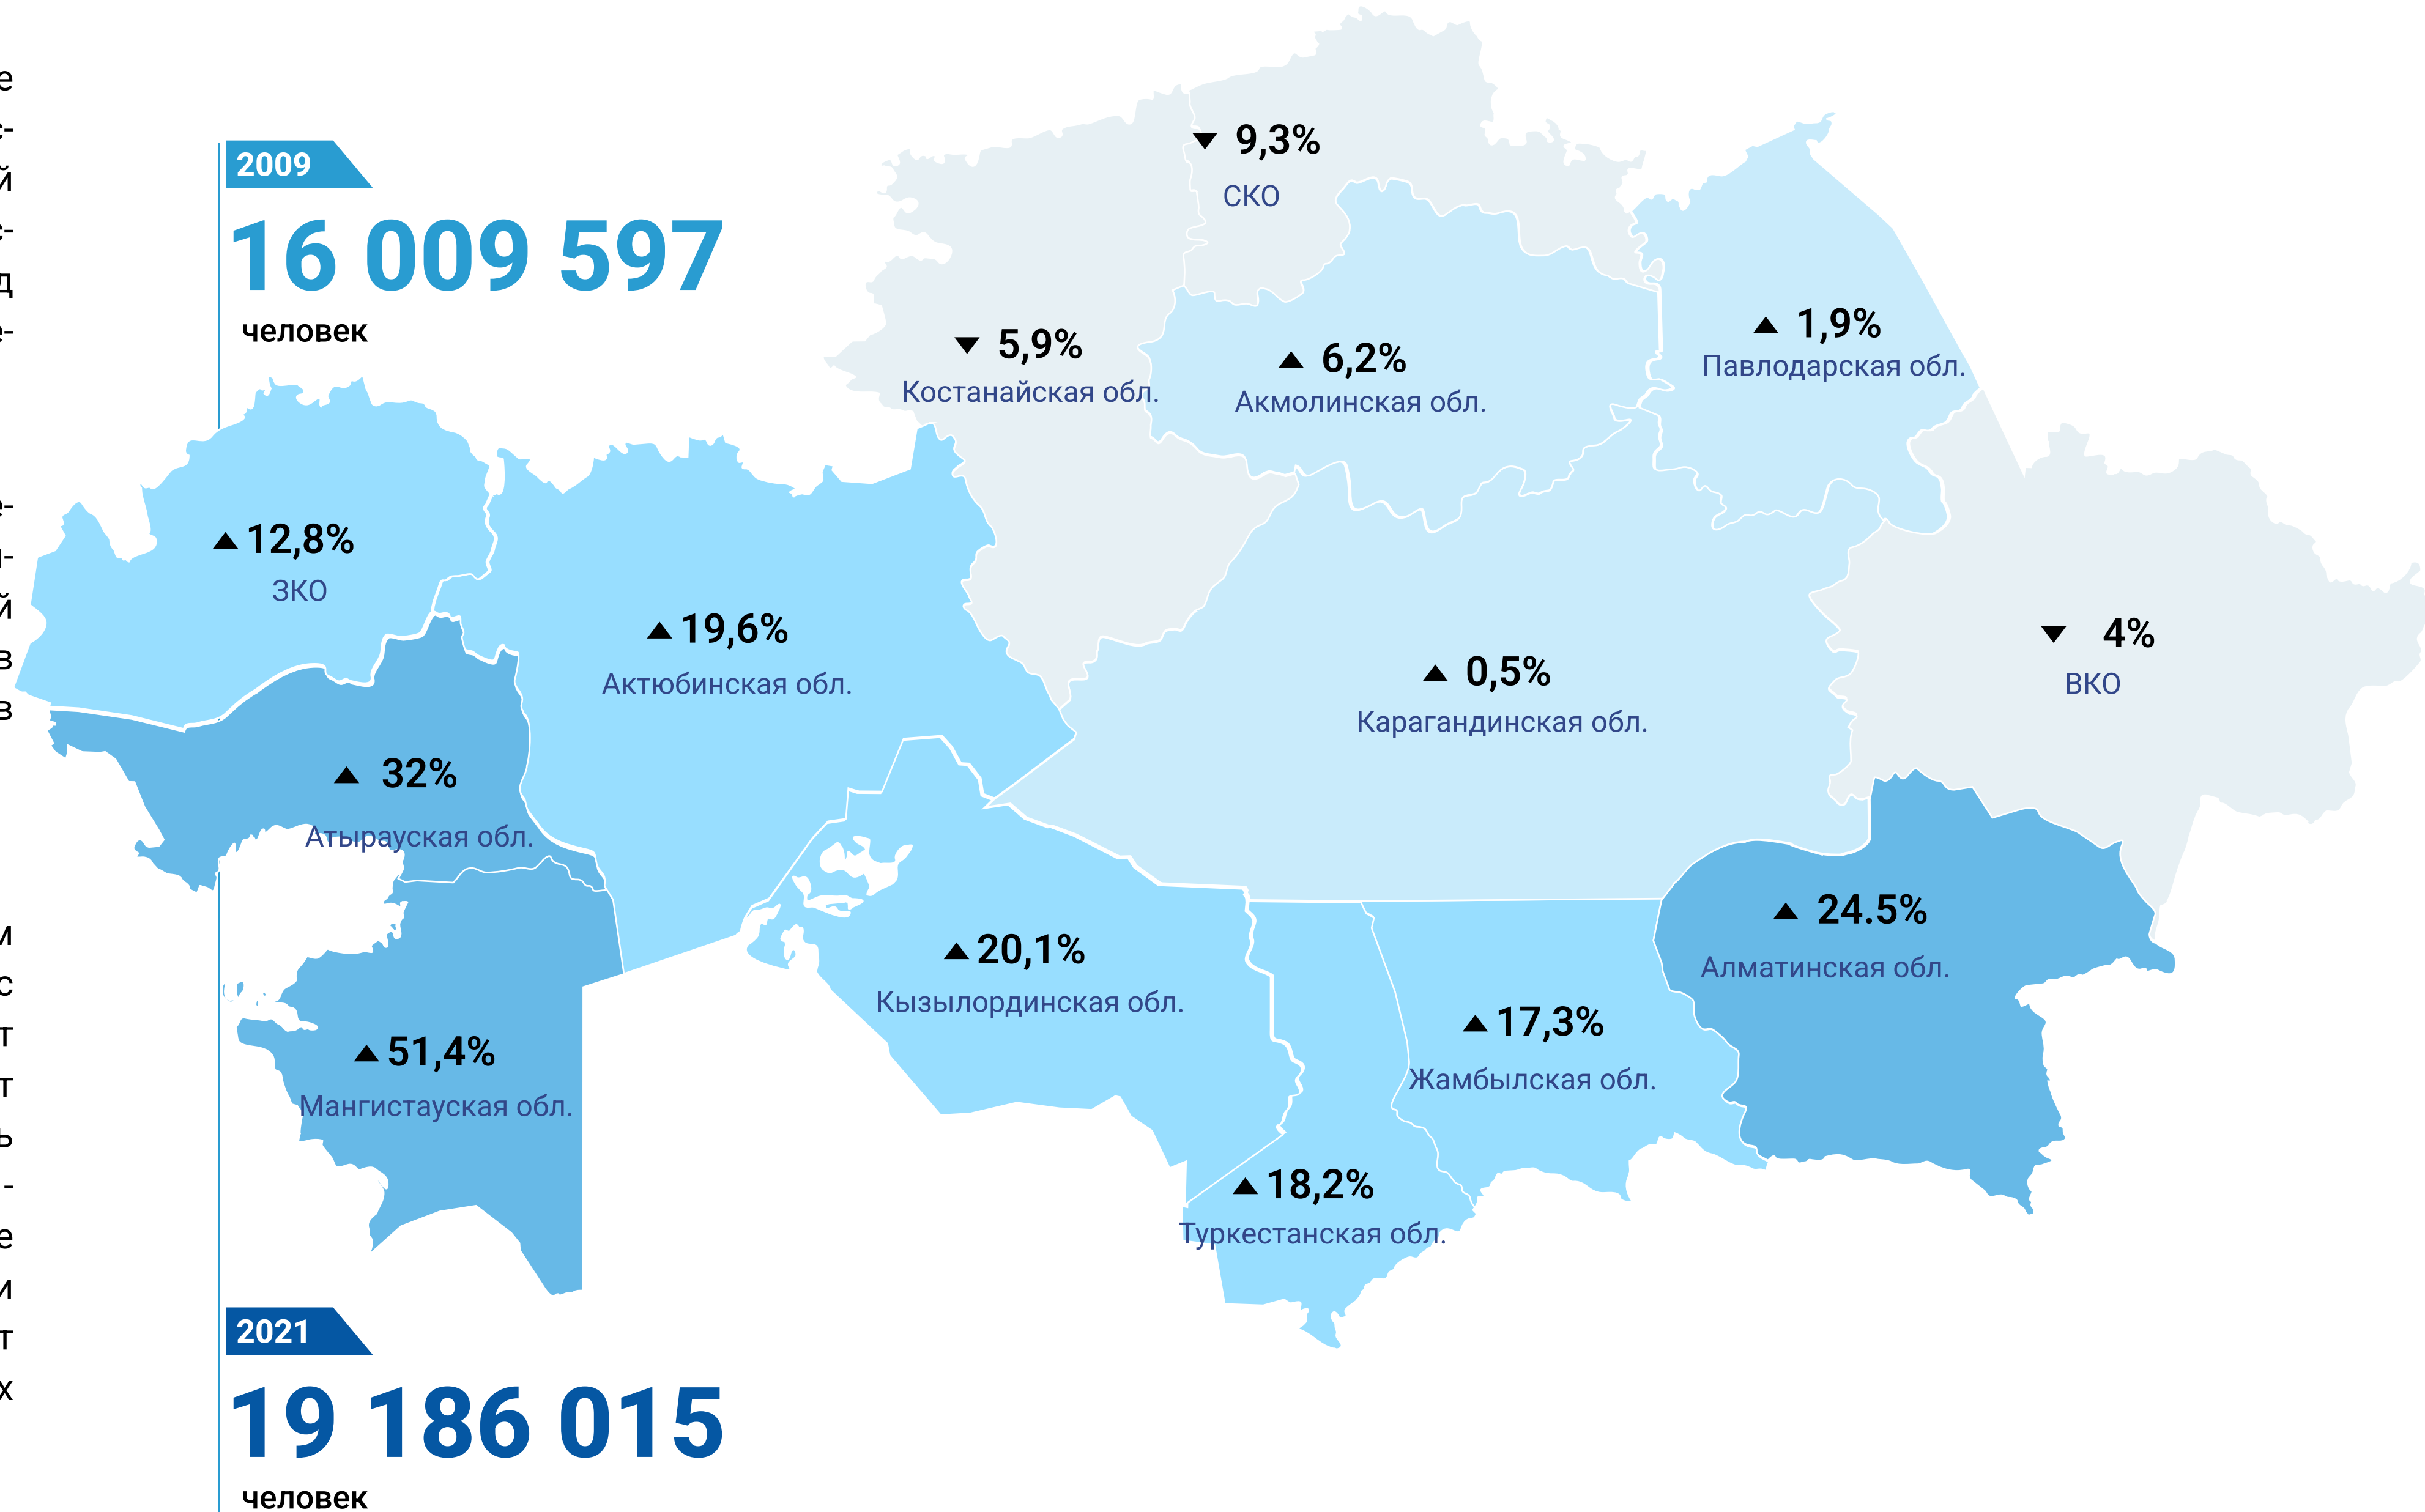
2009
16 009 597
человек

▼ 9,3%
СКО

▼ 5,9%
Костанайская обл.

▲ 6,2%
Акмолинская обл.

▲ 1,9%
Павлодарская обл.

▲ 12,8%
ЗКО

▲ 19,6%
Актюбинская обл.

▲ 0,5%
Карагандинская обл.

▼ 4%
ВКО

▲ 32%
Атырауская обл.

▲ 24.5%
Алматинская обл.

▲ 20,1%
Кызылординская обл.

▲ 17,3%
Жамбылская обл.

▲ 51,4%
Мангистауская обл.

▲ 18,2%
Туркестанская обл.

2021
19 186 015
человек